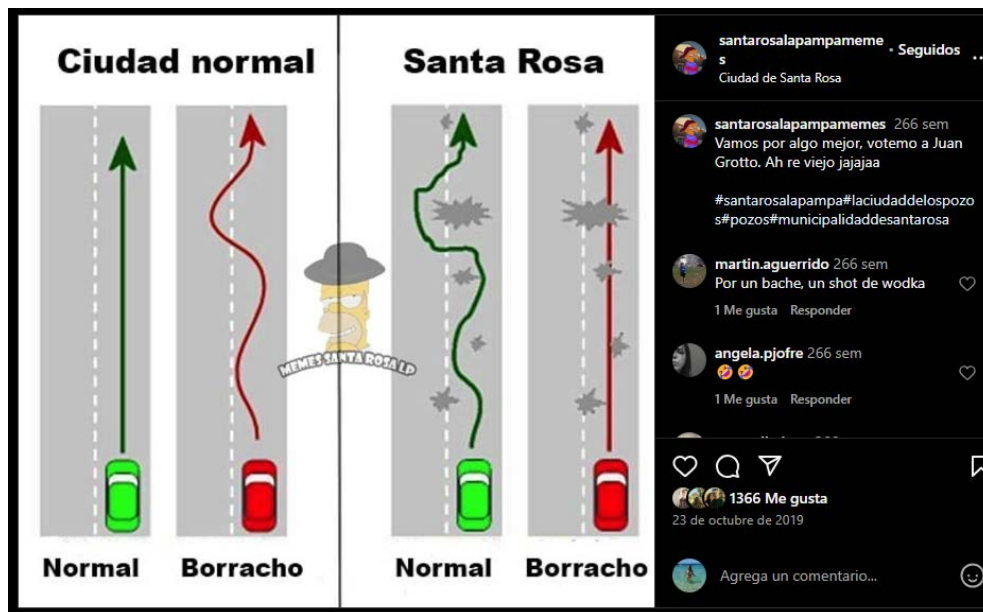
Ciudad normal

Santa Rosa

MEMES SANTA ROSA LP

Normal Borracho

Normal Borracho

santarosalapampamemes · Seguidos
Ciudad de Santa Rosa

santarosalapampamemes 266 sem
Vamos por algo mejor, votemo a Juan Grotto. Ah re viejo jajajaa

#santarosalapampa#laciudaddelospozos#pozos#municipalidaddesantarosa

martin.aguerrido 266 sem
Por un bache, un shot de wodka
1 Me gusta Responder

angela.pjofre 266 sem
🤣🤣
1 Me gusta Responder

1366 Me gusta
23 de octubre de 2019

Agrega un comentario...